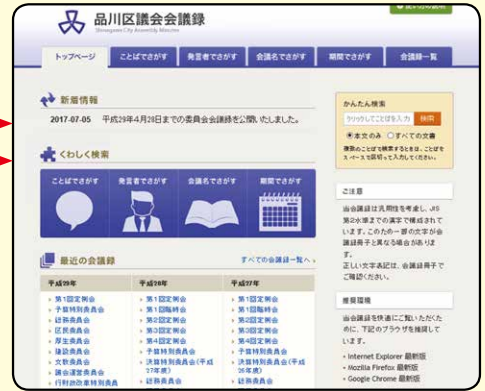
品川区議会会議録
Shinagawa City Assembly Minutes

トップページ
ことばでさがす
発言者でさがす
会議名でさがす
期間でさがす
会議録一覧

新着情報
2017-07-05　平成29年4月28日までの委員会会議録を公開いたしました。

くわしく検索
ことばでさがす
発言者でさがす
会議名でさがす
期間でさがす

最近の会議録
すべての会議録一覧へ

| 平成29年 | 平成28年 | 平成27年 |
|---|---|---|
| 第1回定例会 | 第1回定例会 | 第1回定例会 |
| 予算特別委員会 | 第1回臨時会 | 第1回臨時会 |
| 総務委員会 | 第2回定例会 | 第2回定例会 |
| 区民委員会 | 第3回定例会 | 第3回定例会 |
| 厚生委員会 | 第4回定例会 | 第4回定例会 |
| 建設委員会 | 予算特別委員会 | 予算特別委員会 |
| 文教委員会 | 決算特別委員会(平成27年度) | 決算特別委員会(平成26年度) |
| 議会運営委員会 | 総務委員会 | 総務委員会 |
| 行財政改革特別委員会 | | |

かんたん検索
クリックしてことばを入力
検索
本文のみ　すべての文書
複数のことばで検索するときは、ことばをスペースで区切って入力してください。

ご注意
出会議録は汎用性を考慮し、JIS第2水準までの漢字で構成されています。このため一部の文字が会議録冊子と異なる場合があります。
正しい文字表記は、会議録冊子でご確認ください。

推奨環境
出会議録を快適にご覧いただくために、下記のブラウザを推奨しています。
Internet Explorer 最新版
Mozilla Firefox 最新版
Google Chrome 最新版